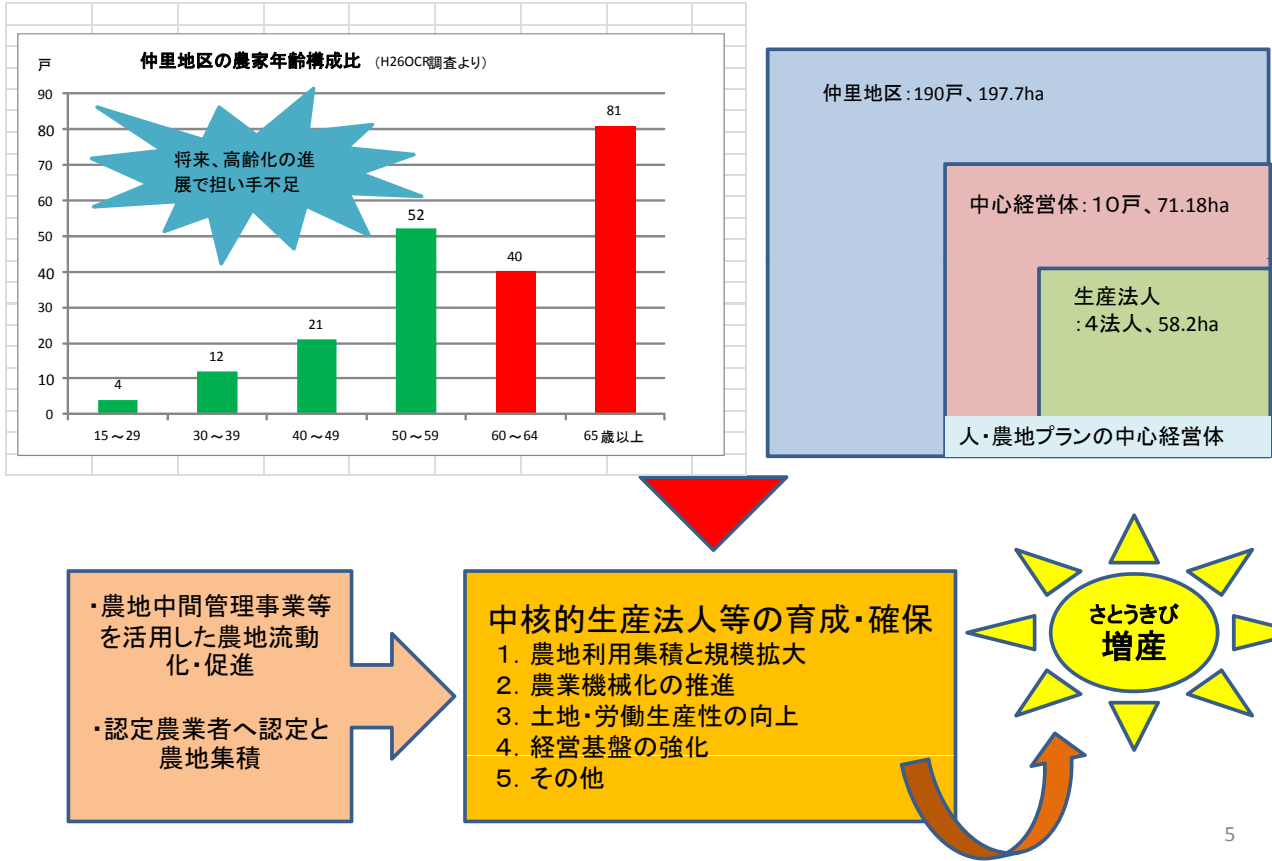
仲里地区の農家年齢構成比 (H26OCR調査より)

戸

90
80
70
60
50
40
30
20
10
0

将来、高齢化の進展で担い手不足

4
12
21
52
40
81

15～29
30～39
40～49
50～59
60～64
65歳以上

仲里地区：190戸、197.7ha

中心経営体：10戸、71.18ha

生産法人
：4法人、58.2ha

人・農地プランの中心経営体

・農地中間管理事業等を活用した農地流動化・促進

・認定農業者へ認定と農地集積

中核的生産法人等の育成・確保
1. 農地利用集積と規模拡大
2. 農業機械化の推進
3. 土地・労働生産性の向上
4. 経営基盤の強化
5. その他

さとうきび
増産

5